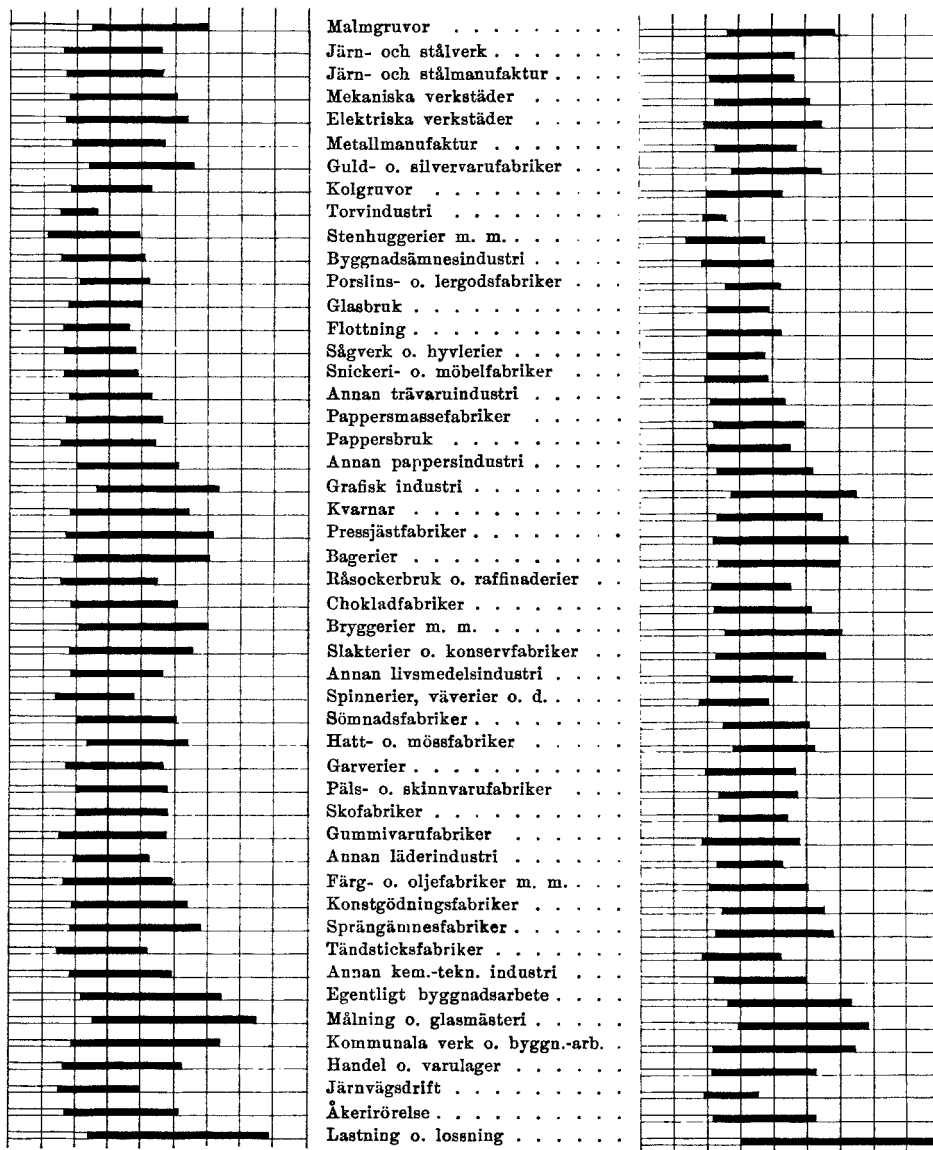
Malmgruvor
Järn- och stålverk
Järn- och stålmanufaktur
Mekaniska verkstäder
Elektriska verkstäder
Metallmanufaktur
Guld- o. silvervarufabriker
Kolgruvor
Torvindustri
Stenhuggerier m. m.
Byggnadsämnesindustri
Porslins- o. lergodsfabriker
Glasbruk
Flottning
Sågverk o. hyvlerier
Snickeri- o. möbelfabriker
Annan trävaruindustri
Pappersmassefabriker
Pappersbruk
Annan pappersindustri
Grafisk industri
Kvarnar
Pressjästfabriker
Bagerier
Råsockerbruk o. raffinaderier
Chokladfabriker
Bryggerier m. m.
Slakterier o. konservfabriker
Annan livsmedelsindustri
Spinnerier, väverier o. d.
Sömnadsfabriker
Hatt- o. mössfabriker
Garverier
Päls- o. skinnvarufabriker
Skofabriker
Gummivarufabriker
Annan läderindustri
Färg- o. oljefabriker m. m.
Konstgödningsfabriker
Sprängämnesfabriker
Tändsticksfabriker
Annan kem.-tekn. industri
Egentligt byggnadsarbete
Målning o. glasmästeri
Kommunala verk o. byggn.-arb.
Handel o. varulager
Järnvägsdrift
Åkerirörelse
Lastning o. lossning